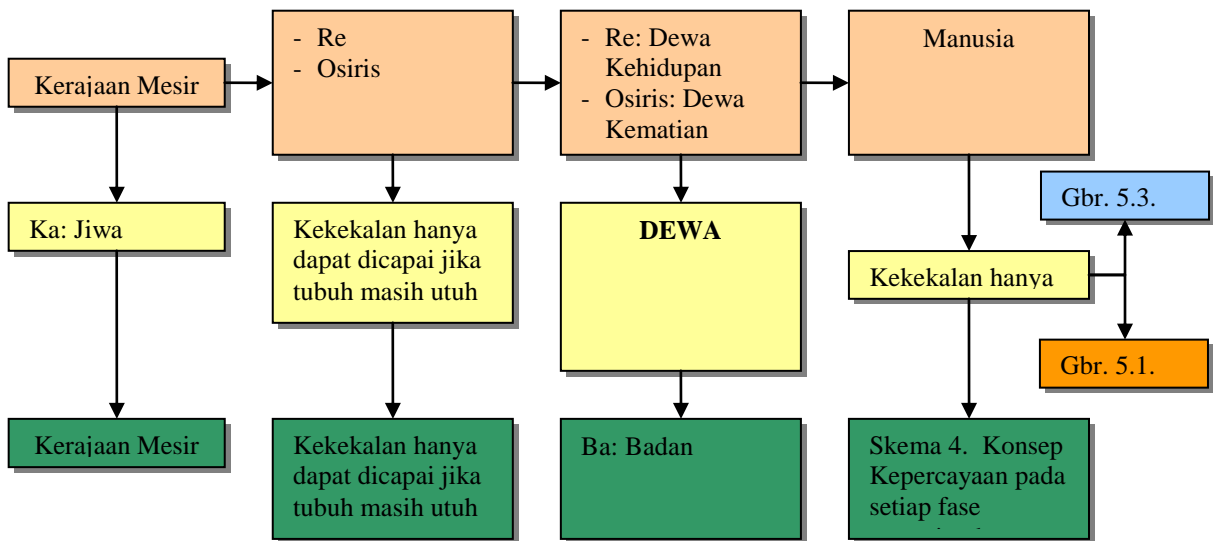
Kerajaan Mesir

- Re
- Osiris

- Re: Dewa Kehidupan
- Osiris: Dewa Kematian

Manusia

Ka: Jiwa

Kekekalan hanya dapat dicapai jika tubuh masih utuh

DEWA

Gbr. 5.3.

Kekekalan hanya

Gbr. 5.1.

Kerajaan Mesir

Kekekalan hanya dapat dicapai jika tubuh masih utuh

Ba: Badan

Skema 4. Konsep Kepercayaan pada setiap fase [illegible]